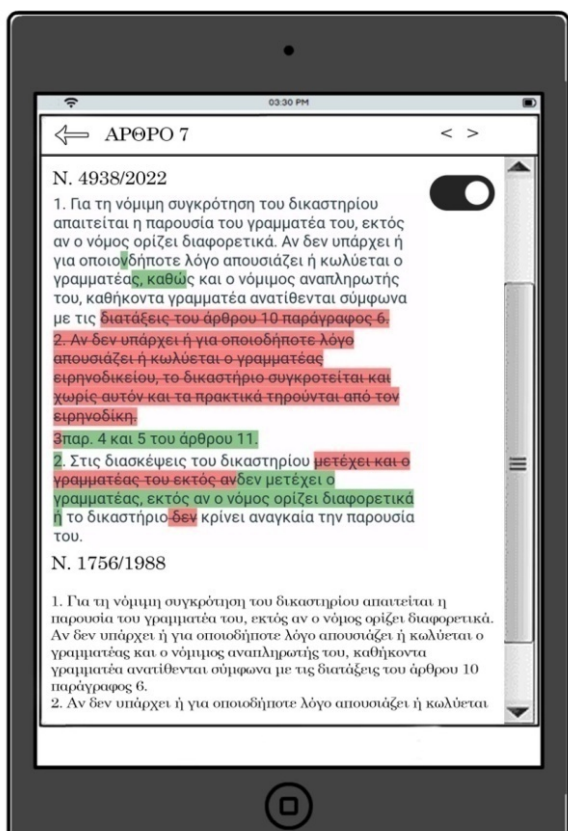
03:30 PM

ΑΡΘΡΟ 7

< >

Ν. 4938/2022

1. Για τη νόμιμη συγκρότηση του δικαστηρίου απαιτείται η παρουσία του γραμματέα του, εκτός αν ο νόμος ορίζει διαφορετικά. Αν δεν υπάρχει ή για οποιονδήποτε λόγο απουσιάζει ή κωλύεται ο γραμματέας, καθώς και ο νόμιμος αναπληρωτής του, καθήκοντα γραμματέα ανατίθενται σύμφωνα με τις διατάξεις του άρθρου 10 παράγραφος 6.

2. Αν δεν υπάρχει ή για οποιοδήποτε λόγο απουσιάζει ή κωλύεται ο γραμματέας ειρηνοδικείου, το δικαστήριο συγκροτείται και χωρίς αυτόν και τα πρακτικά τηρούνται από τον ειρηνοδίκη.

3παρ. 4 και 5 του άρθρου 11.

2. Στις διασκέψεις του δικαστηρίου μετέχει και ο γραμματέας του εκτός ανδεν μετέχει ο γραμματέας, εκτός αν ο νόμος ορίζει διαφορετικά ή το δικαστήριο δεν κρίνει αναγκαία την παρουσία του.

Ν. 1756/1988

1. Για τη νόμιμη συγκρότηση του δικαστηρίου απαιτείται η παρουσία του γραμματέα του, εκτός αν ο νόμος ορίζει διαφορετικά. Αν δεν υπάρχει ή για οποιοδήποτε λόγο απουσιάζει ή κωλύεται ο γραμματέας και ο νόμιμος αναπληρωτής του, καθήκοντα γραμματέα ανατίθενται σύμφωνα με τις διατάξεις του άρθρου 10 παράγραφος 6.

2. Αν δεν υπάρχει ή για οποιοδήποτε λόγο απουσιάζει ή κωλύεται